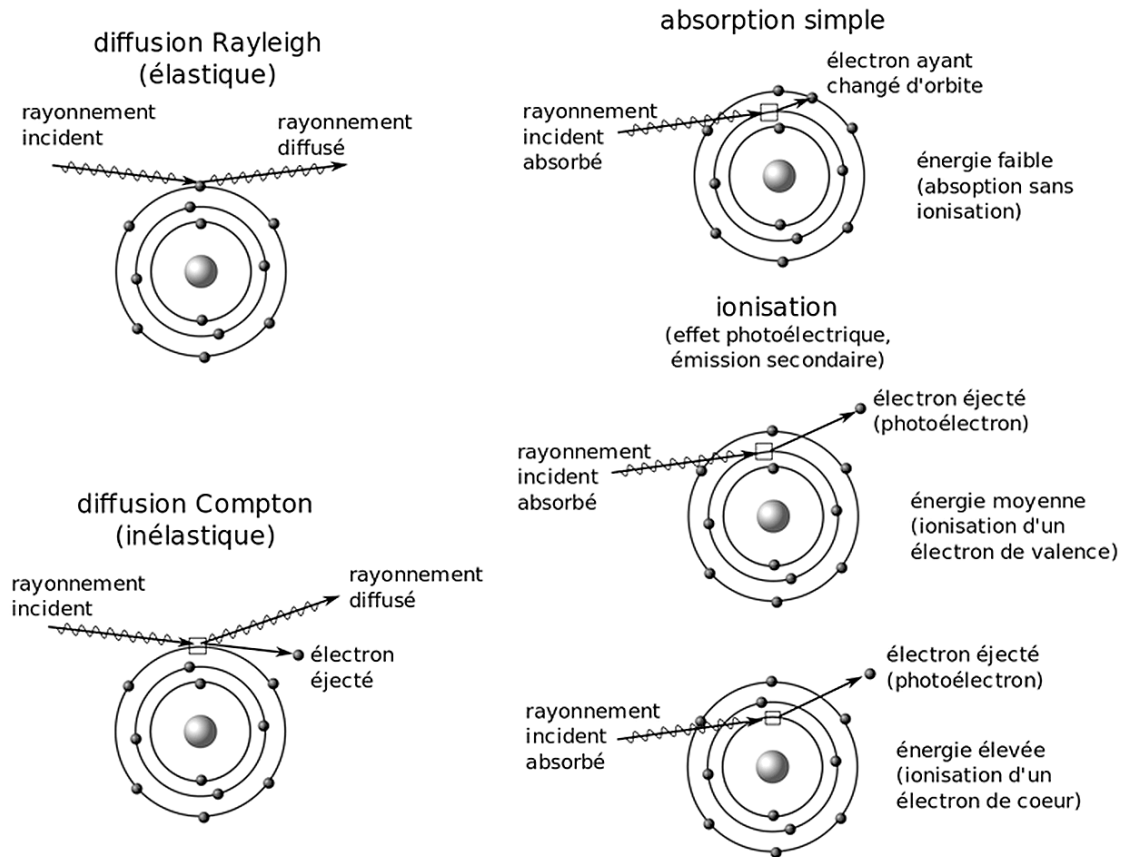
diffusion Rayleigh
(élastique)

rayonnement incident

rayonnement diffusé

diffusion Compton
(inélastique)

rayonnement incident

rayonnement diffusé

électron éjecté

absorption simple

rayonnement incident absorbé

électron ayant changé d'orbite

énergie faible
(absoption sans ionisation)

ionisation
(effet photoélectrique, émission secondaire)

rayonnement incident absorbé

électron éjecté
(photoélectron)

énergie moyenne
(ionisation d'un électron de valence)

rayonnement incident absorbé

électron éjecté
(photoélectron)

énergie élevée
(ionisation d'un électron de coeur)